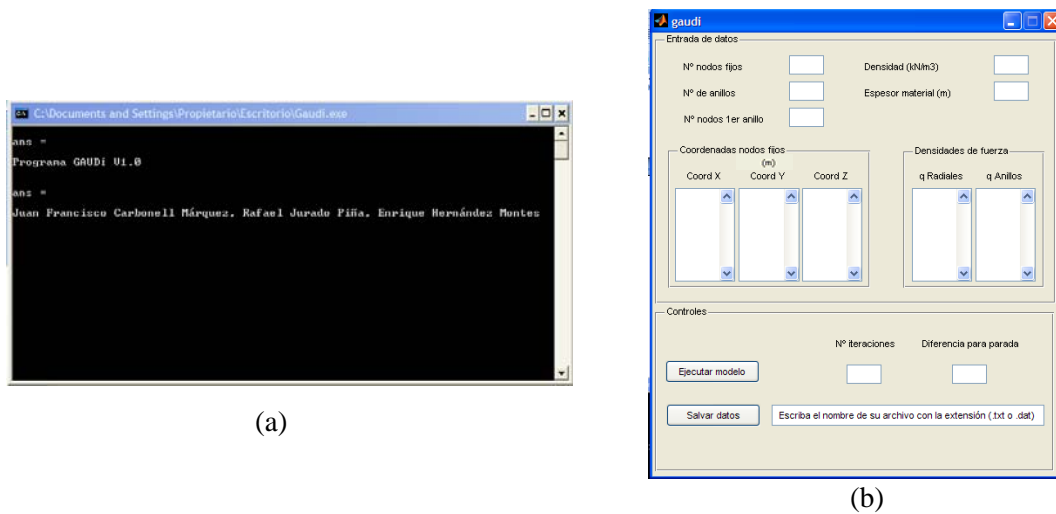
C:\Documents and Settings\Propietario\Escritorio\Gaudi.exe

ans =

Programa GAUDi V1.0

ans =

Juan Francisco Carbonell Márquez. Rafael Jurado Piña. Enrique Hernández Montes

(a)

gaudi

Entrada de datos

Nº nodos fijos

Nº de anillos

Nº nodos 1er anillo

Densidad (kN/m3)

Espesor material (m)

Coordenadas nodos fijos (m)

Coord X

Coord Y

Coord Z

Densidades de fuerza

q Radiales

q Anillos

Controles

Nº iteraciones

Diferencia para parada

Ejecutar modelo

Salvar datos

Escriba el nombre de su archivo con la extensión (.txt o .dat)

(b)